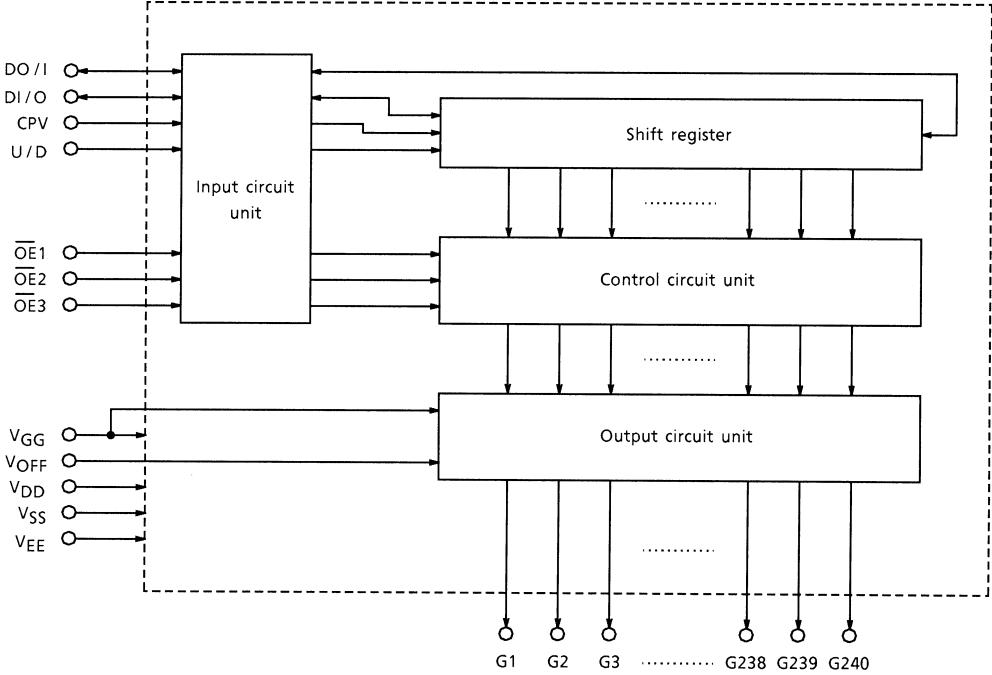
DO / I
DI / O
CPV
U / D
$\overline{OE}1$
$\overline{OE}2$
$\overline{OE}3$
$V_{GG}$
$V_{OFF}$
$V_{DD}$
$V_{SS}$
$V_{EE}$

Input circuit unit

Shift register

............

Control circuit unit

............

Output circuit unit

............

G1 G2 G3 ............ G238 G239 G240